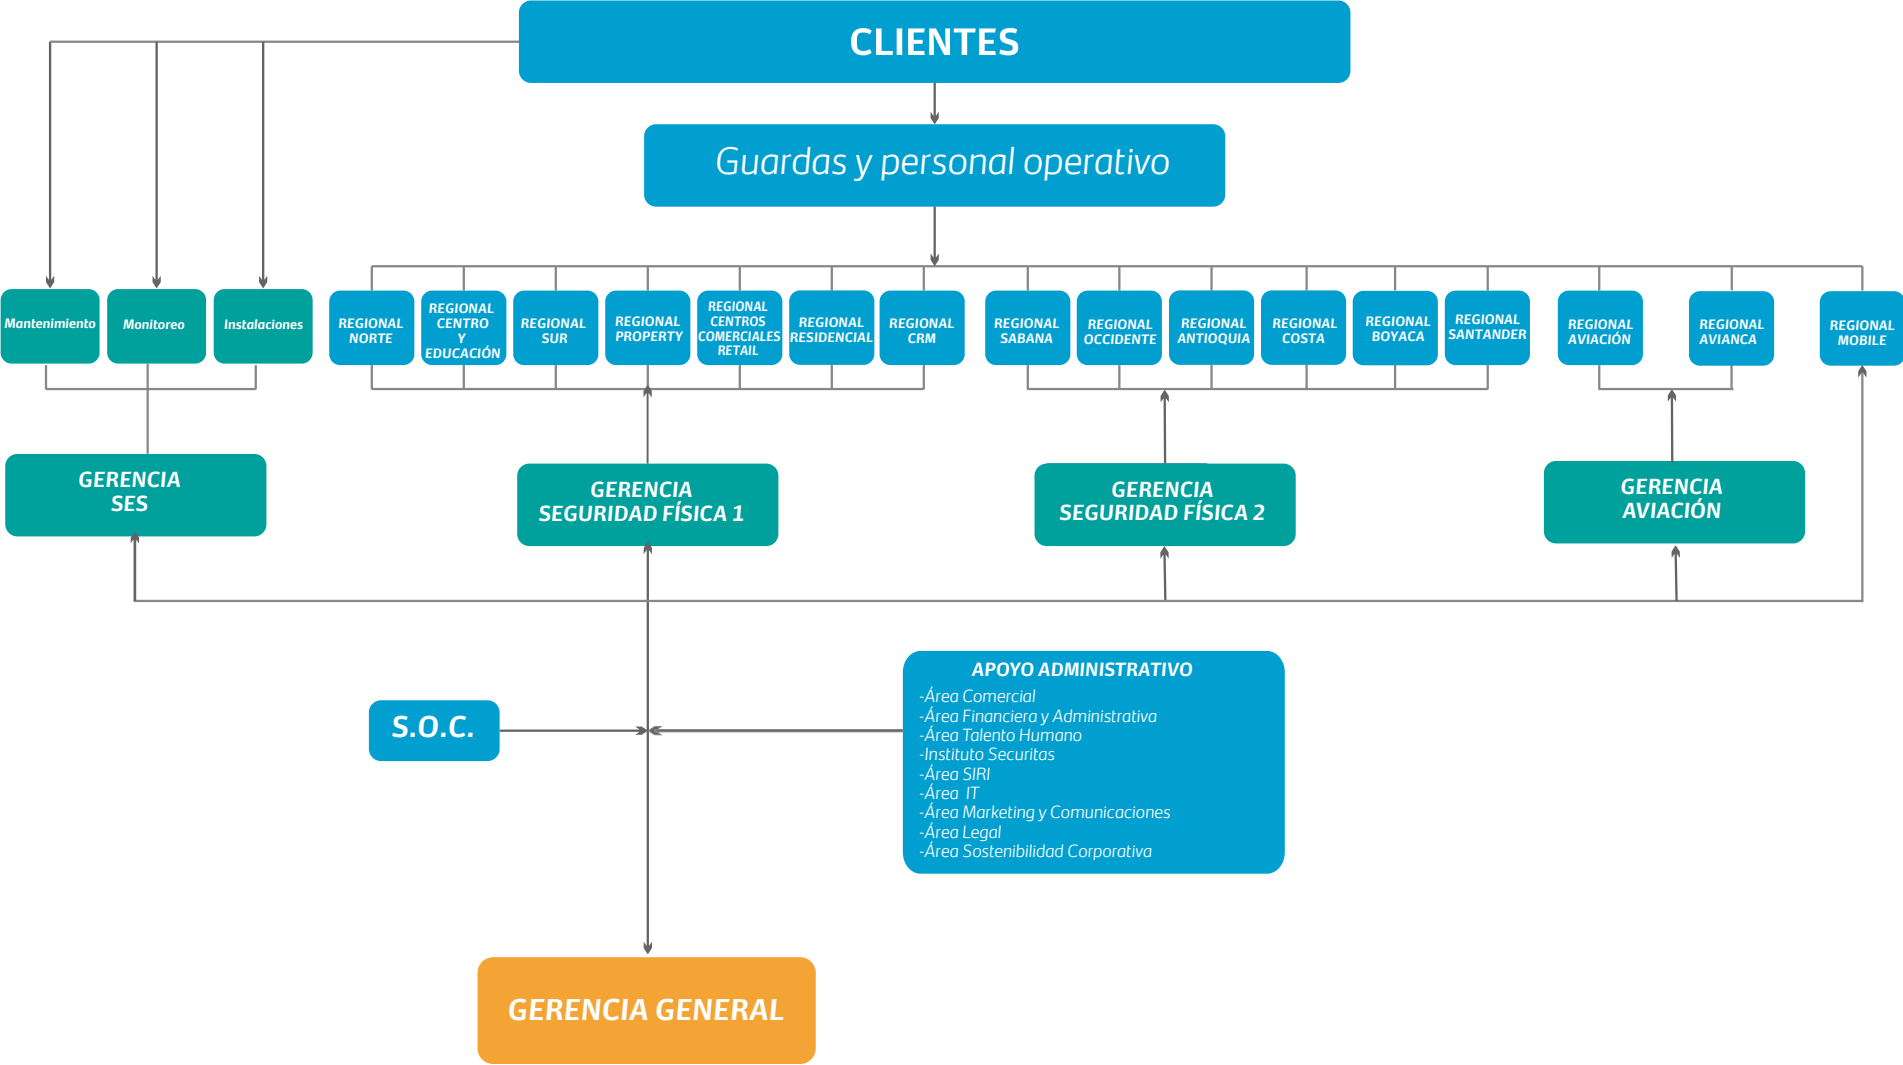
CLIENTES

Guardas y personal operativo

Mantenimiento

Monitoreo

Instalaciones

REGIONAL NORTE

REGIONAL CENTRO Y EDUCACIÓN

REGIONAL SUR

REGIONAL PROPERTY

REGIONAL CENTROS COMERCIALES RETAIL

REGIONAL RESIDENCIAL

REGIONAL CRM

REGIONAL SABANA

REGIONAL OCCIDENTE

REGIONAL ANTIOQUIA

REGIONAL COSTA

REGIONAL BOYACA

REGIONAL SANTANDER

REGIONAL AVIACIÓN

REGIONAL AVIANCA

REGIONAL MOBILE

GERENCIA SES

GERENCIA SEGURIDAD FÍSICA 1

GERENCIA SEGURIDAD FÍSICA 2

GERENCIA AVIACIÓN

S.O.C.

APOYO ADMINISTRATIVO
-Área Comercial
-Área Financiera y Administrativa
-Área Talento Humano
-Instituto Securitas
-Área SIRI
-Área IT
-Área Marketing y Comunicaciones
-Área Legal
-Área Sostenibilidad Corporativa

GERENCIA GENERAL